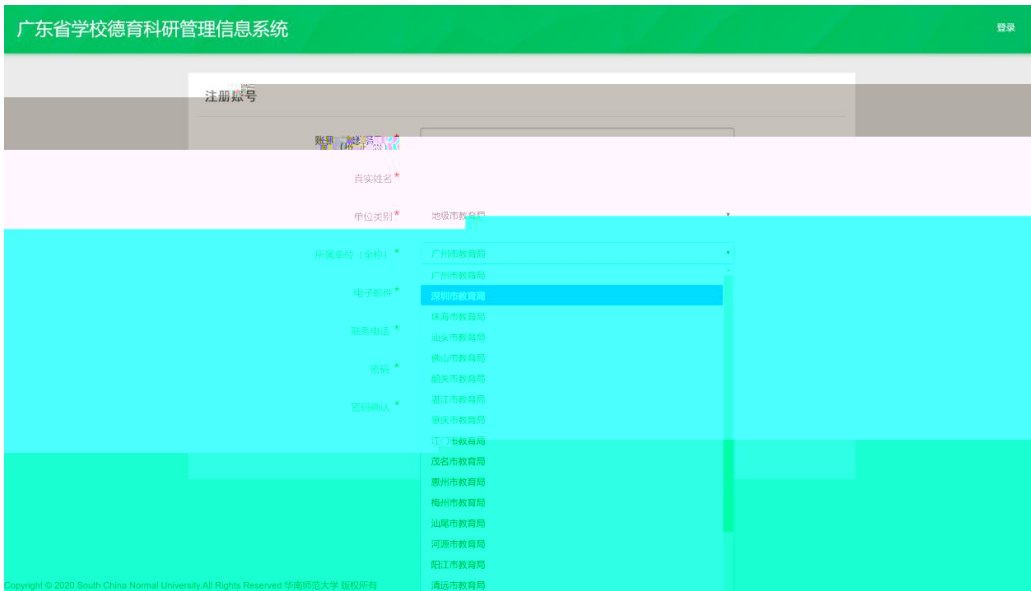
广东省学校德育科研管理信息系统

登录

注册账号

账号（邮箱）*

真实姓名*

单位类别* 地级市教育局

所属单位（全称）* 广州市教育局

电子邮件*

联系电话*

密码*

密码确认*

广州市教育局
深圳市教育局
珠海市教育局
汕头市教育局
佛山市教育局
韶关市教育局
湛江市教育局
肇庆市教育局
江门市教育局
茂名市教育局
惠州市教育局
梅州市教育局
汕尾市教育局
河源市教育局
阳江市教育局
清远市教育局

Copyright © 2020 South China Normal University.All Rights Reserved 华南师范大学 版权所有